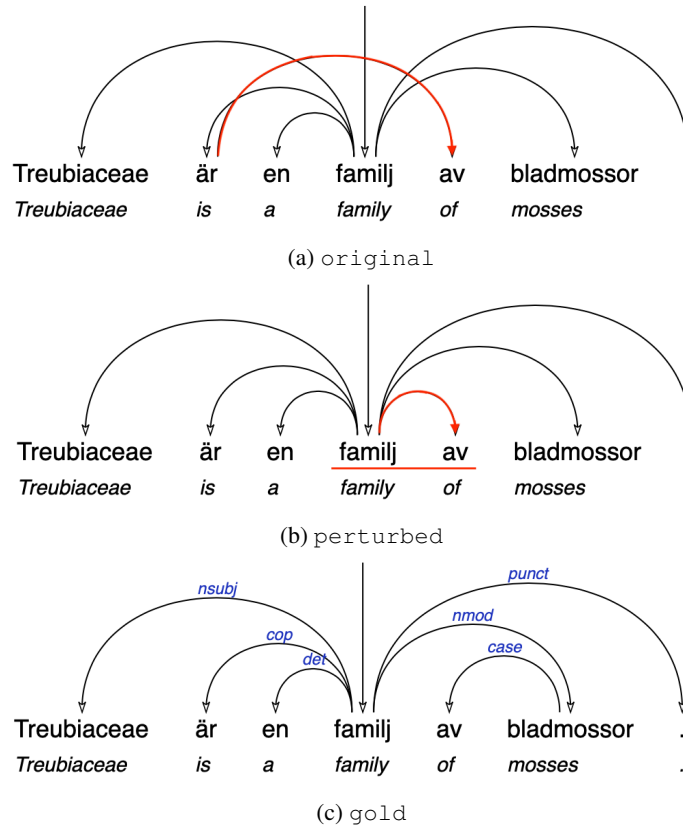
Treubiaceae är en familj av bladmossor
Treubiaceae is a family of mosses

(a) original

Treubiaceae är en familj av bladmossor
Treubiaceae is a family of mosses

(b) perturbed

nsubj
cop
det
punct
nmod
case

Treubiaceae är en familj av bladmossor .
Treubiaceae is a family of mosses .

(c) gold